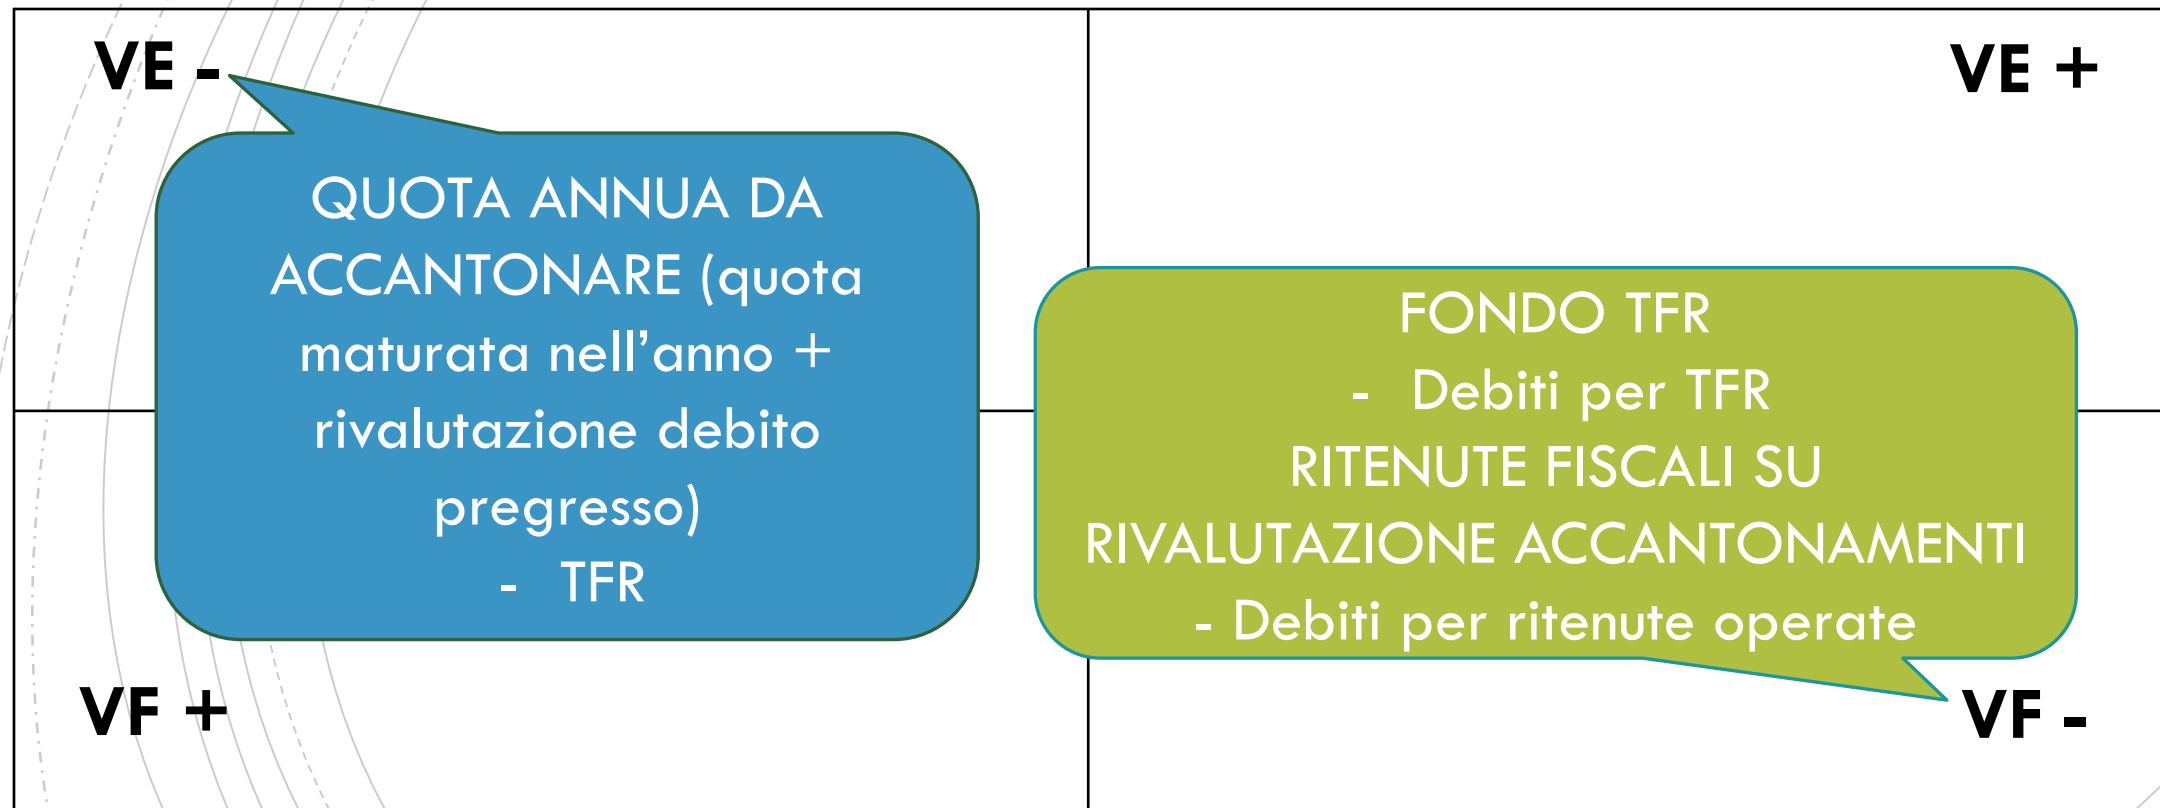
VE -

VE +

QUOTA ANNUA DA ACCANTONARE (quota maturata nell’anno + rivalutazione debito pregresso)
- TFR

FONDO TFR
- Debiti per TFR
RITENUTE FISCALI SU RIVALUTAZIONE ACCANTONAMENTI
- Debiti per ritenute operate

VF +

VF -